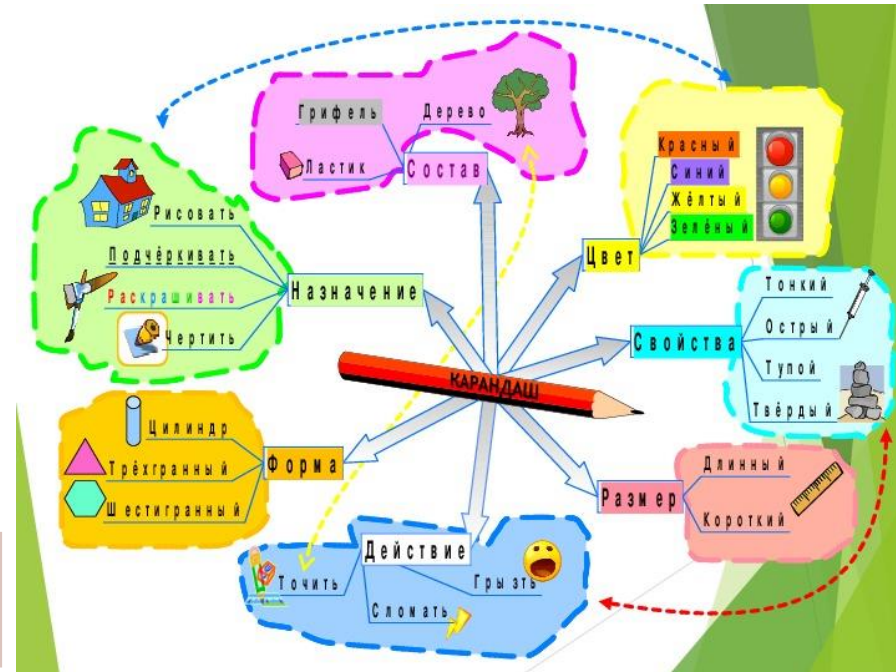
КАРАНДАШ

Состав
Грифель
Дерево
Ластик

Назначение
Рисовать
Подчёркивать
Раскрашивать
Чертить

Цвет
Красный
Синий
Жёлтый
Зелёный

Свойства
Тонкий
Острый
Тупой
Твёрдый

Форма
Цилиндр
Трёхгранный
Шестигранный

Размер
Длинный
Короткий

Действие
Точить
Грызть
Сломать